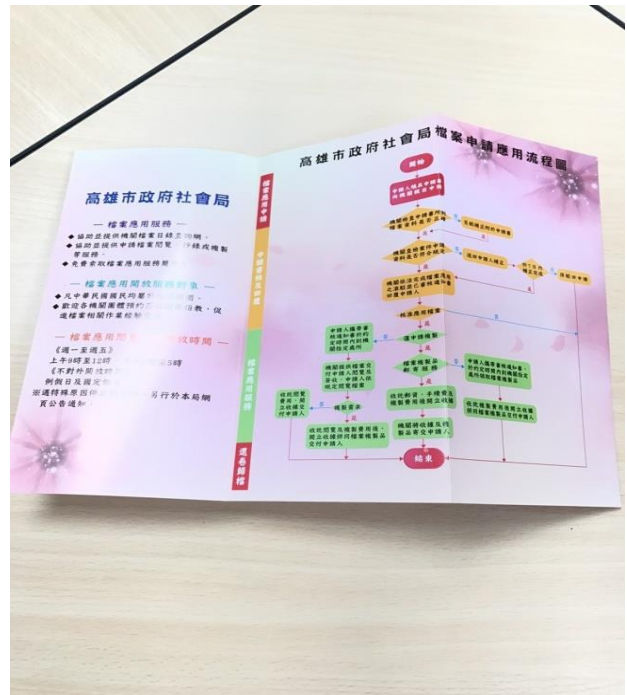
高雄市政府社會局

— 檔案應用服務 —

◆ 協助並提供機關檔案目錄查詢。
◆ 協助並提供申請檔案閱覽、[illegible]錄或複製等服務。
◆ 免費索取檔案應用服務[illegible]

— 檔案應用開放服務對象 —

◆ 凡中華民國國民均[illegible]
◆ 歡迎各機關團體預約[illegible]，從達檔案相關作業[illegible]

— 檔案應用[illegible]時間 —

《週一至週五》
上午9時至12時 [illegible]5時
《不對外開放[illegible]》
例假日及國定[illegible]
※遇特殊原因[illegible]另行於本局網頁公告通知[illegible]

檔案應用申請

申請資料及收費

檔案應用服務

退卷歸檔

高雄市政府社會局檔案申請應用流程圖

開始

申請人填具申請書及提供證明文件

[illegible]

不提供

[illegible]

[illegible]

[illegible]

檔案應用

結束